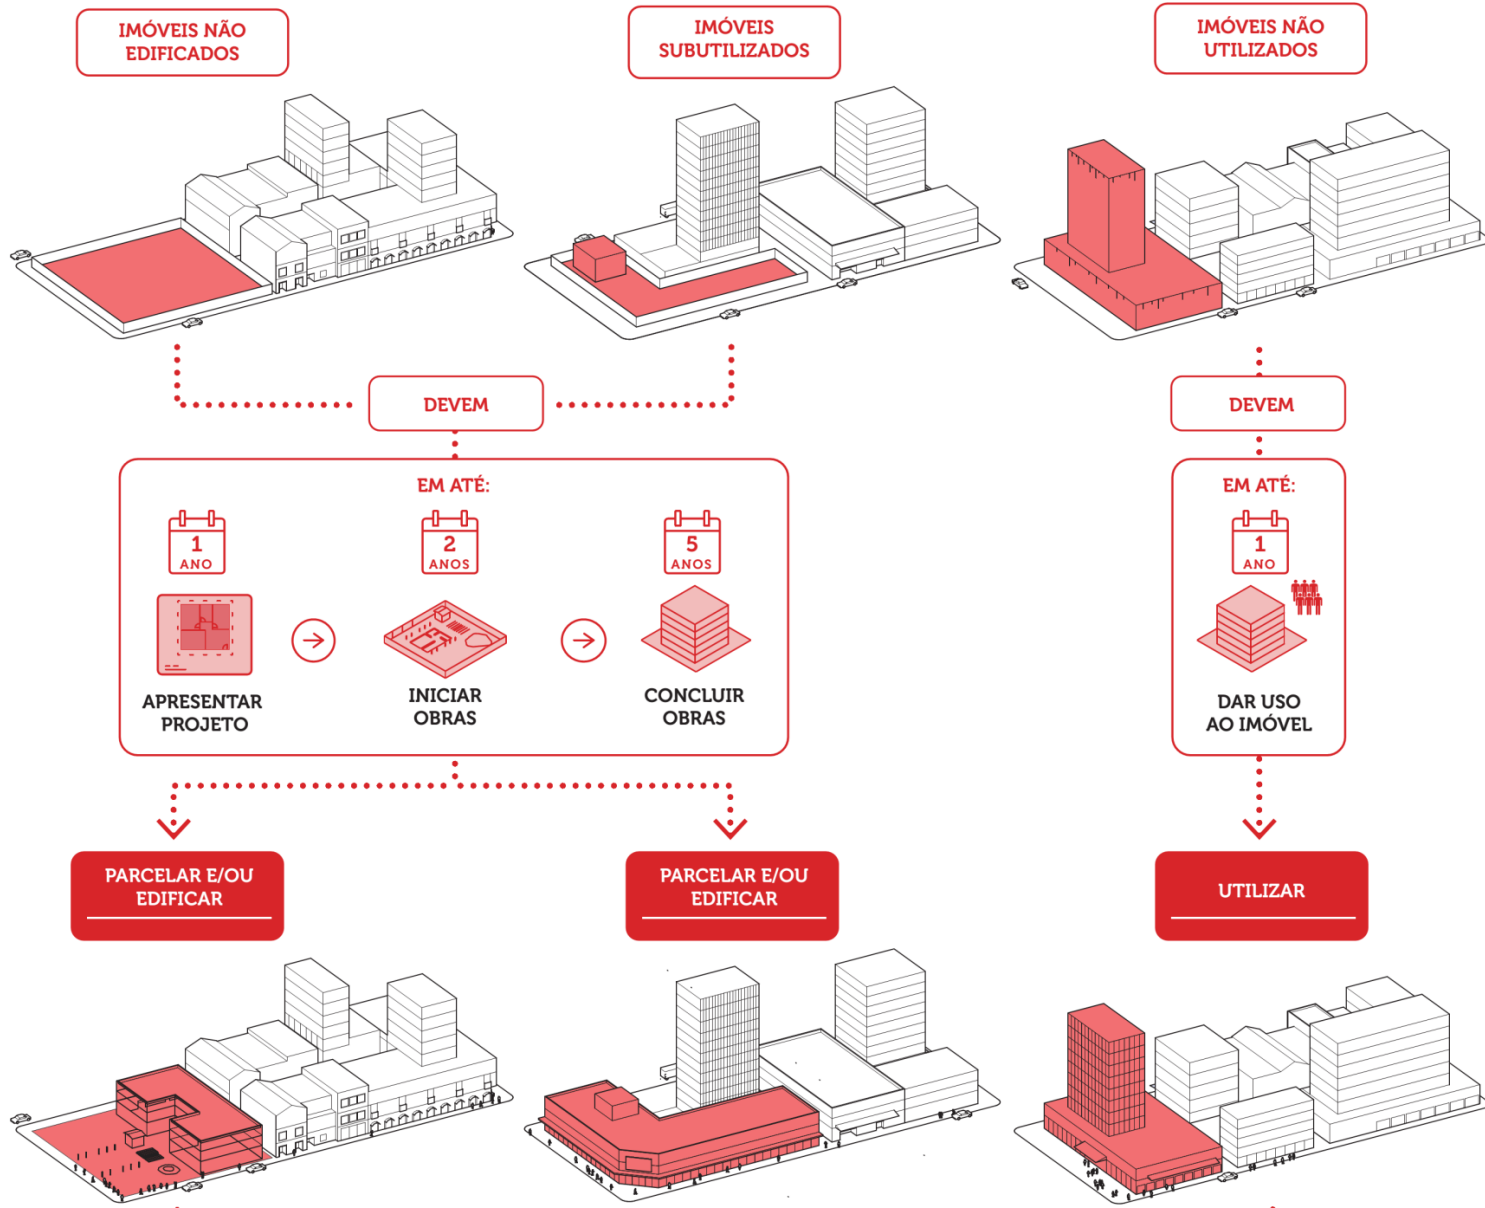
IMÓVEIS NÃO EDIFICADOS

IMÓVEIS SUBUTILIZADOS

IMÓVEIS NÃO UTILIZADOS

DEVEM

DEVEM

EM ATÉ:

1 ANO

APRESENTAR PROJETO

2 ANOS

INICIAR OBRAS

5 ANOS

CONCLUIR OBRAS

EM ATÉ:

1 ANO

DAR USO AO IMÓVEL

PARCELAR E/OU EDIFICAR

PARCELAR E/OU EDIFICAR

UTILIZAR